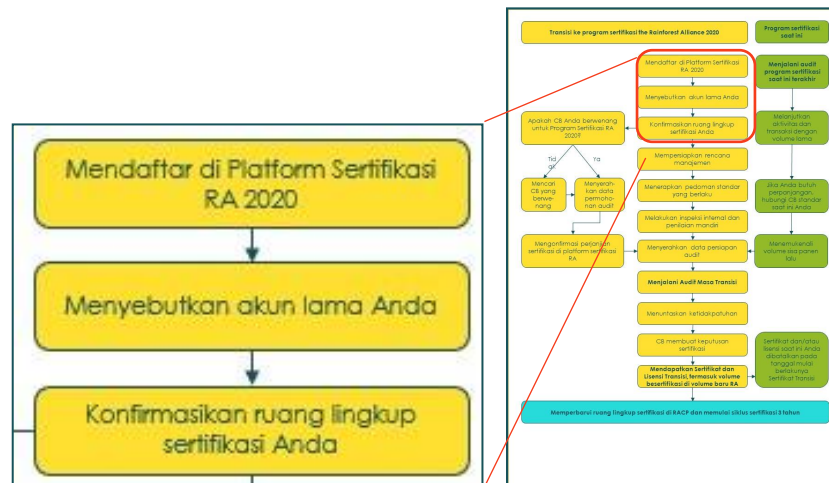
Mendaftar di Platform Sertifikasi RA 2020

Menyebutkan akun lama Anda

Konfirmasikan ruang lingkup sertifikasi Anda

Transisi ke program sertifikasi the Rainforest Alliance 2020

Program sertifikasi saat ini

Mendaftar di Platform Sertifikasi RA 2020

Menyebutkan akun lama Anda

Konfirmasikan ruang lingkup sertifikasi Anda

Menjalani audit program sertifikasi saat ini terakhir

Apakah CB Anda berwenang untuk Program Sertifikasi RA 2020?

Tidak

Ya

Mencari CB yang berwenang

Menyerahkan data permohonan audit

Mempersiapkan rencana manajemen

Menerapkan pedoman standar yang berlaku

Melakukan inspeksi internal dan penilaian mandiri

Melanjutkan aktivitas dan transaksi dengan volume lama

Jika Anda butuh perpanjangan, hubungi CB standar saat ini Anda

Mengonfirmasi perjanjian sertifikasi di platform sertifikasi RA

Menyerahkan data persiapan audit

Menemukenali volume sisa panen lalu

Menjalani Audit Masa Transisi

Menuntaskan ketidakpatuhan

CB membuat keputusan sertifikasi

Mendapatkan Sertifikat dan Lisensi Transisi, termasuk volume bersertifikasi di volume baru RA

Sertifikat dan/atau lisensi saat ini Anda dibatalkan pada tanggal mulai berlakunya Sertifikat Transisi

Memperbarui ruang lingkup sertifikasi di RACP dan memulai siklus sertifikasi 3 tahun